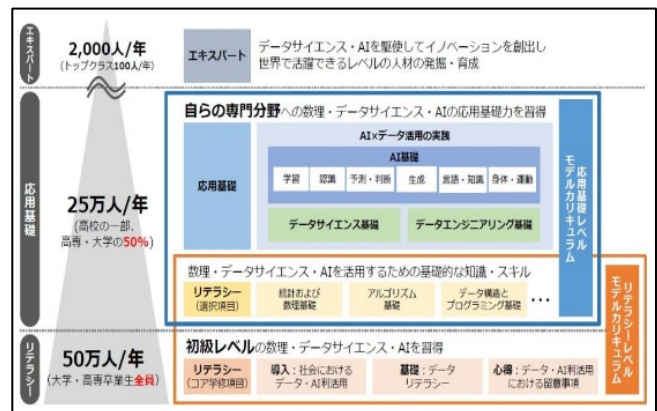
エキスパート

2,000人/年
(トップクラス100人/年)

エキスパート

データサイエンス・AIを駆使してイノベーションを創出し世界で活躍できるレベルの人材の発掘・育成

応用基礎

25万人/年
(高校の一部、高専・大学の50%)

自らの専門分野への数理・データサイエンス・AIの応用基礎力を習得

AI×データ活用の実践

応用基礎

AI基礎

| 学習 | 認識 | 予測・判断 | 生成 | 言語・知識 | 身体・運動 |
|---|---|---|---|---|---|

データサイエンス基礎

データエンジニアリング基礎

応用基礎レベルモデルカリキュラム

数理・データサイエンス・AIを活用するための基礎的な知識・スキル

リテラシー
(選択項目)

統計および数理基礎

アルゴリズム基礎

データ構造とプログラミング基礎

…

リテラシーレベルモデルカリキュラム

リテラシー

50万人/年
(大学・高専卒業生全員)

初級レベルの数理・データサイエンス・AIを習得

リテラシー
(コア学修項目)

導入:社会におけるデータ・AI利活用

基礎:データリテラシー

心得:データ・AI利活用における留意事項